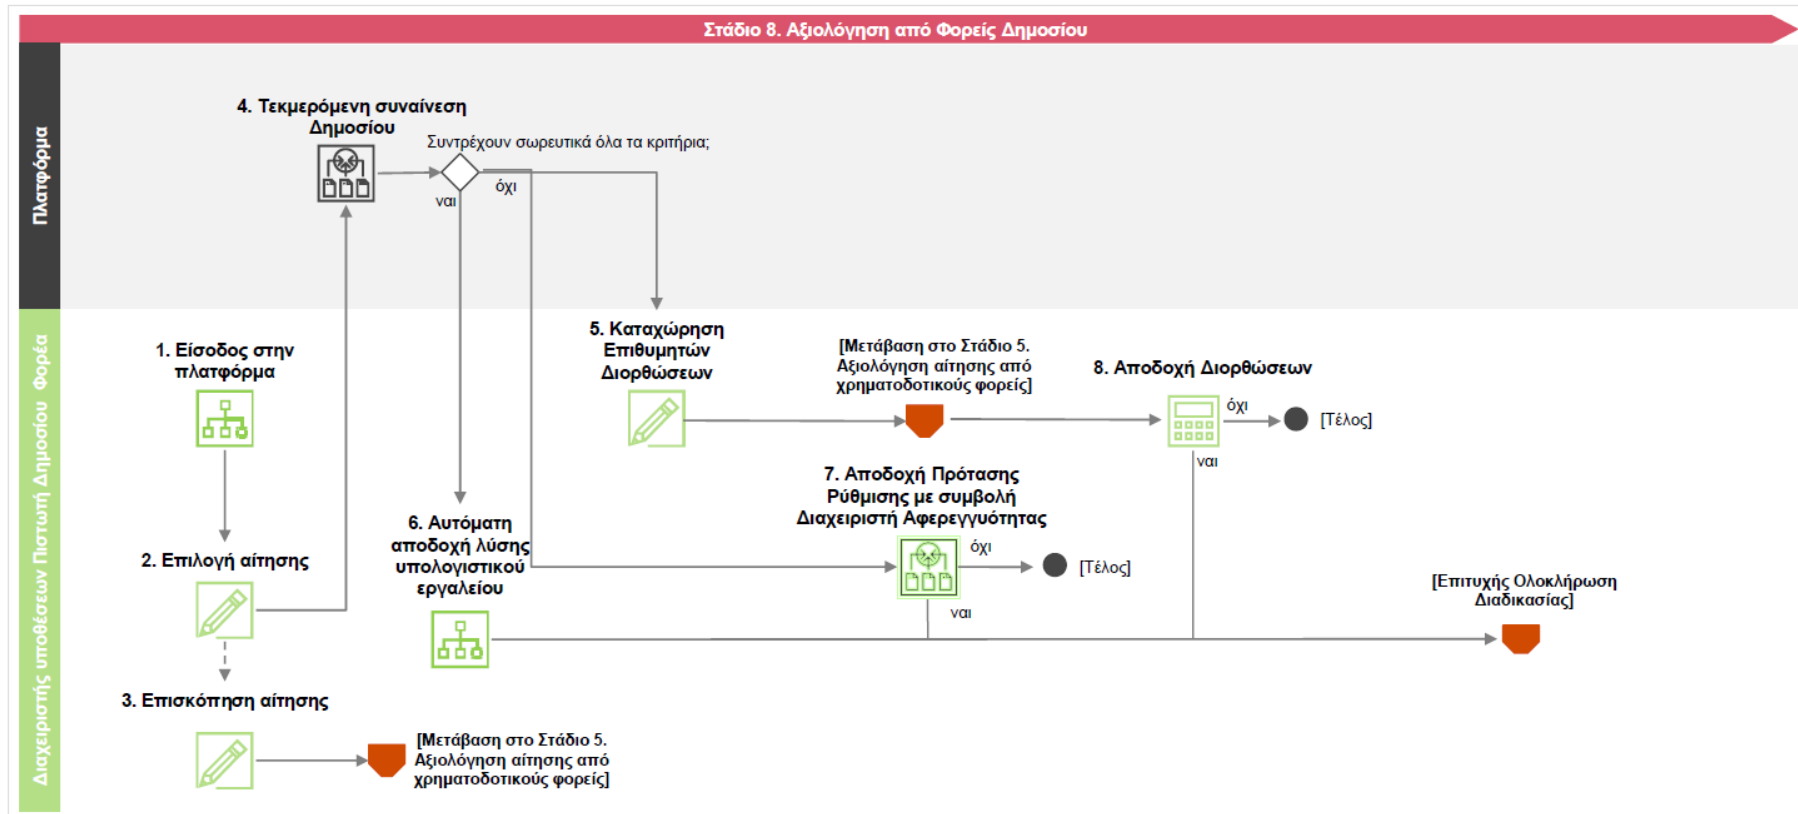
Στάδιο 8. Αξιολόγηση από Φορείς Δημοσίου

Πλατφόρμα

Διαχειριστής υποθέσεων Πιστωτή Δημοσίου Φορέα

4. Τεκμερόμενη συναίνεση Δημοσίου

Συντρέχουν σωρευτικά όλα τα κριτήρια;

όχι

ναι

1. Είσοδος στην πλατφόρμα

2. Επιλογή αίτησης

3. Επισκόπηση αίτησης

[Μετάβαση στο Στάδιο 5. Αξιολόγηση αίτησης από χρηματοδοτικούς φορείς]

5. Καταχώρηση Επιθυμητών Διορθώσεων

[Μετάβαση στο Στάδιο 5. Αξιολόγηση αίτησης από χρηματοδοτικούς φορείς]

8. Αποδοχή Διορθώσεων

όχι

[Τέλος]

ναι

6. Αυτόματη αποδοχή λύσης υπολογιστικού εργαλείου

7. Αποδοχή Πρότασης Ρύθμισης με συμβολή Διαχειριστή Αφερεγγυότητας

όχι

[Τέλος]

ναι

[Επιτυχής Ολοκλήρωση Διαδικασίας]